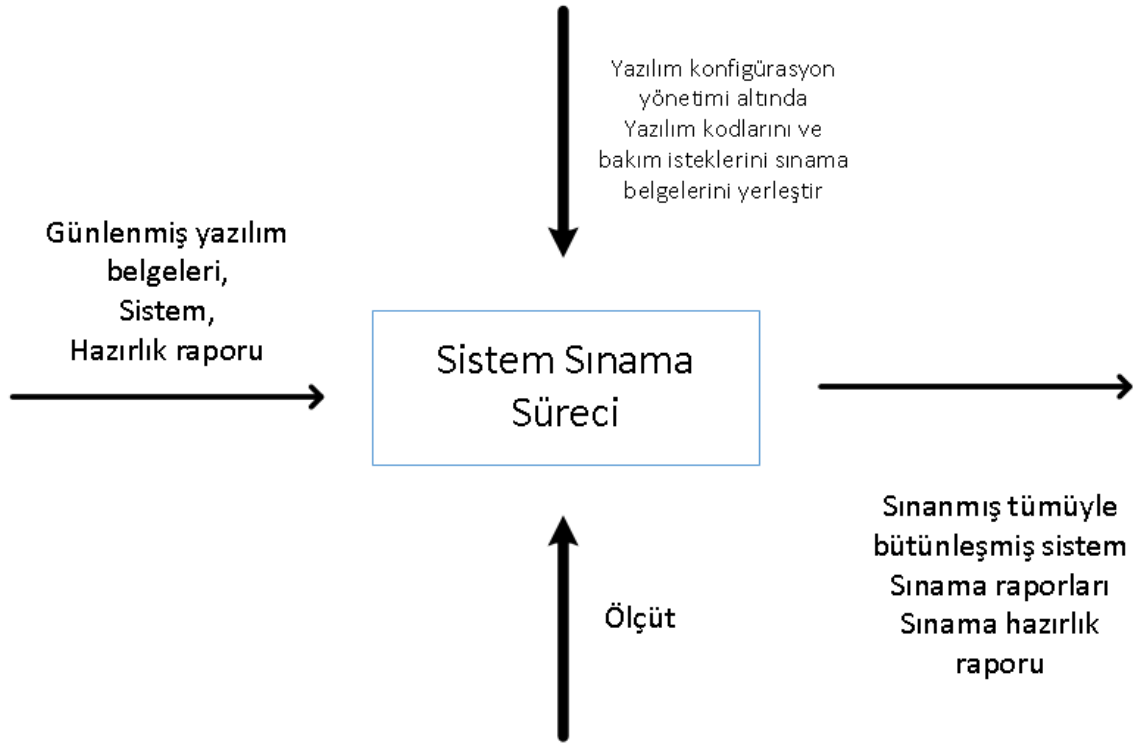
Yazılım konfigürasyon yönetimi altında Yazılım kodlarını ve bakım isteklerini sınama belgelerini yerleştir

Günlenmiş yazılım belgeleri, Sistem, Hazırlık raporu

Sistem Sınama Süreci

Sınanmış tümüyle bütünleşmiş sistem Sınama raporları Sınama hazırlık raporu

Ölçüt